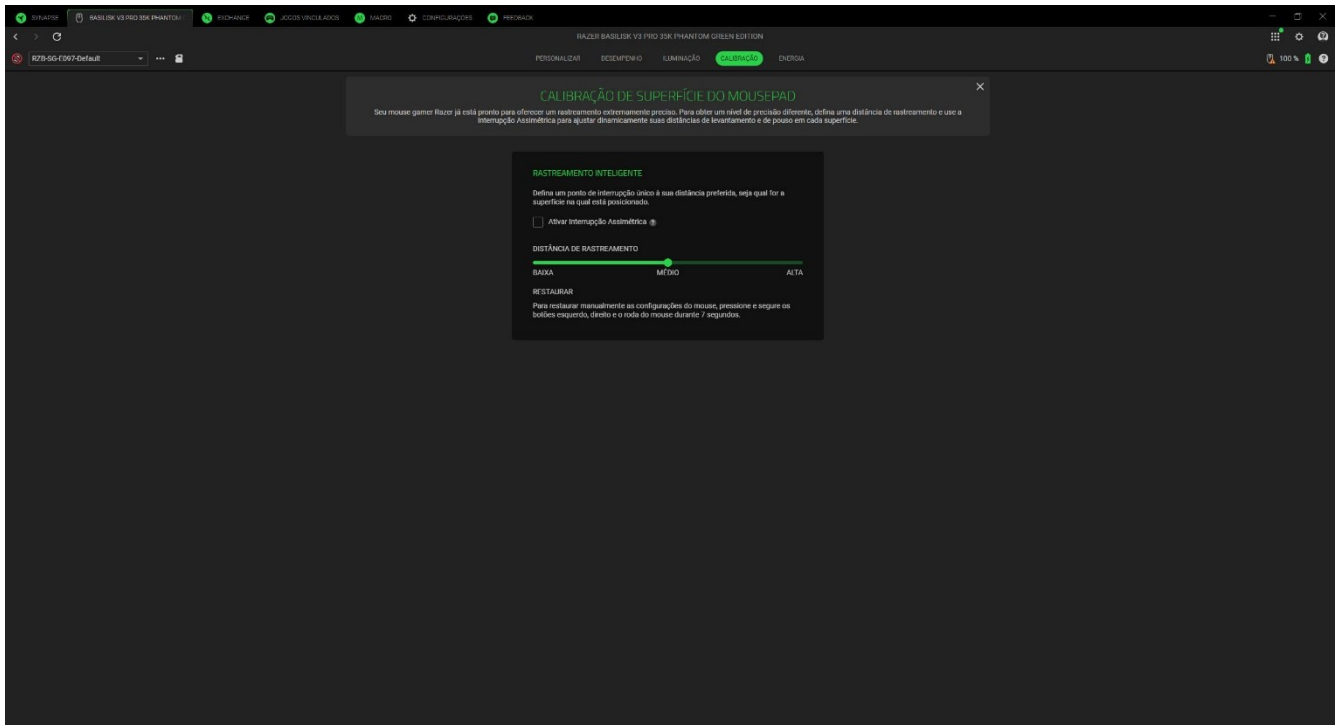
SYNAPSE BASILISK V3 PRO 35K PHANTOM EXCHANGE JOGOS VINCULADOS MACRO CONFIGURAÇÕES FEEDBACK

RAZER BASILISK V3 PRO 35K PHANTOM GREEN EDITION

RZB-SG-E097-Default

PERSONALIZAR DESEMPENHO ILUMINAÇÃO CALIBRAÇÃO ENERGIA

100 %

CALIBRAÇÃO DE SUPERFÍCIE DO MOUSEPAD

Seu mouse gamer Razer já está pronto para oferecer um rastreamento extremamente preciso. Para obter um nível de precisão diferente, defina uma distância de rastreamento e use a Interrupção Assimétrica para ajustar dinamicamente suas distâncias de levantamento e de pouso em cada superfície.

RASTREAMENTO INTELIGENTE

Defina um ponto de interrupção único à sua distância preferida, seja qual for a superfície na qual está posicionado.

Ativar Interrupção Assimétrica

DISTÂNCIA DE RASTREAMENTO

BAIXA MÉDIO ALTA

RESTAURAR

Para restaurar manualmente as configurações do mouse, pressione e segure os botões esquerdo, direito e o roda do mouse durante 7 segundos.